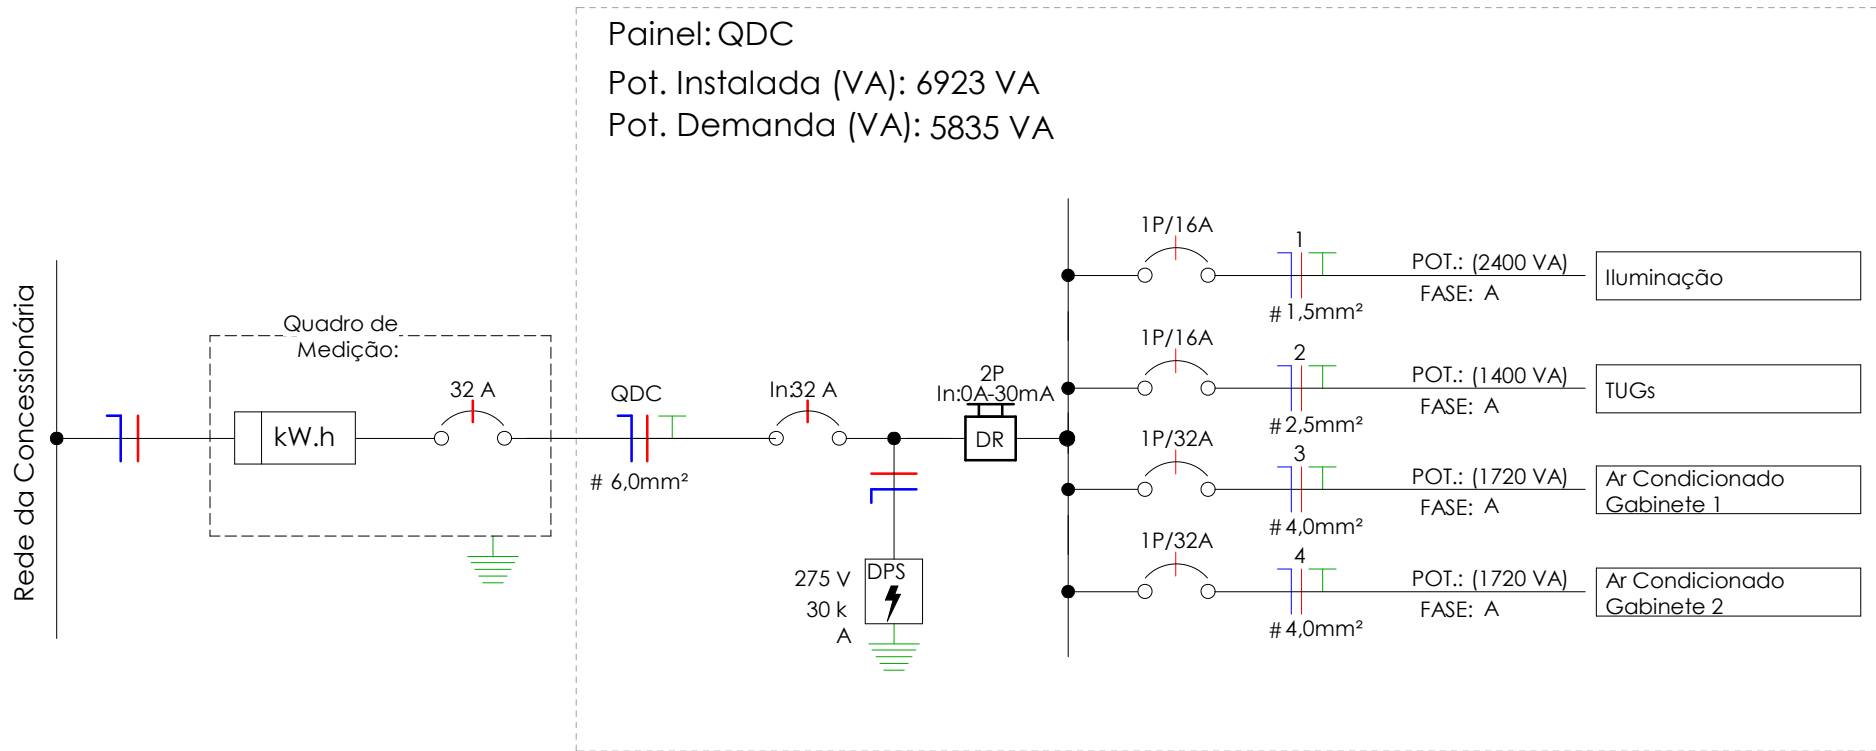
Painel: QDC
Pot. Instalada (VA): 6923 VA
Pot. Demanda (VA): 5835 VA

Rede da Concessionária

Quadro de Medição:

kW.h

32 A

QDC

# 6,0mm²

In:32 A

2P
In:0A-30mA

DR

275 V
30 k
A

DPS

1P/16A
1
# 1,5mm²
POT.: (2400 VA)
FASE: A
Iluminação

1P/16A
2
# 2,5mm²
POT.: (1400 VA)
FASE: A
TUGs

1P/32A
3
# 4,0mm²
POT.: (1720 VA)
FASE: A
Ar Condicionado Gabinete 1

1P/32A
4
# 4,0mm²
POT.: (1720 VA)
FASE: A
Ar Condicionado Gabinete 2